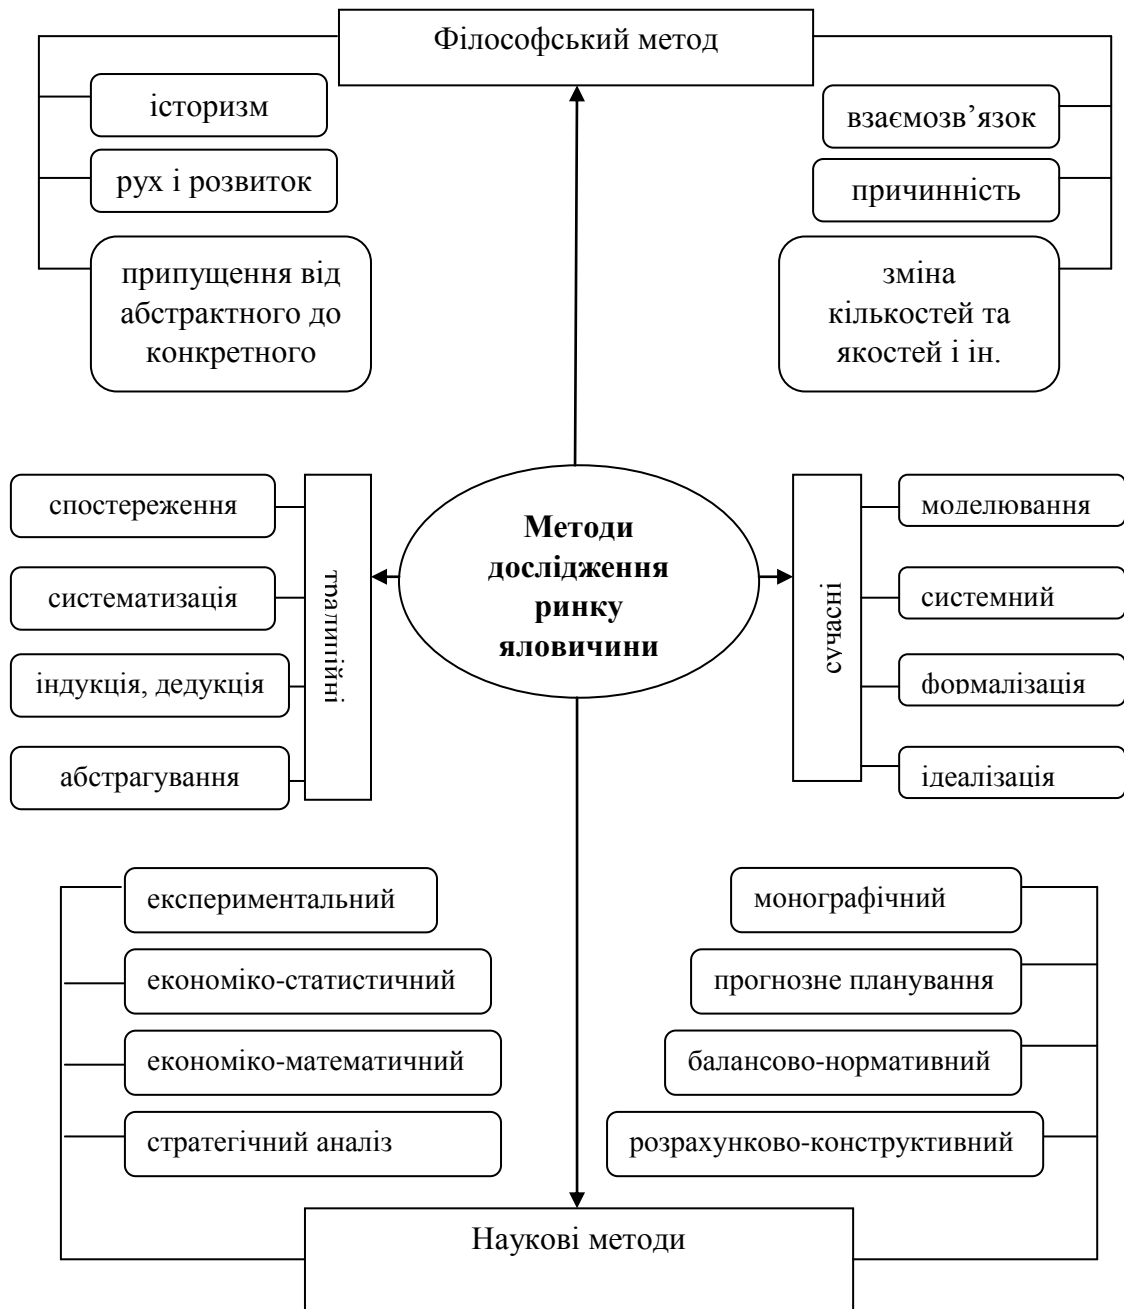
Філософський метод

історизм

рух і розвиток

припущення від абстрактного до конкретного

взаємозв’язок

причинність

зміна кількостей та якостей і ін.

спостереження

систематизація

індукція, дедукція

абстрагування

традиційні

Методи дослідження ринку яловичини

сучасні

моделювання

системний

формалізація

ідеалізація

експериментальний

економіко-статистичний

економіко-математичний

стратегічний аналіз

монографічний

прогнозне планування

балансово-нормативний

розрахунково-конструктивний

Наукові методи